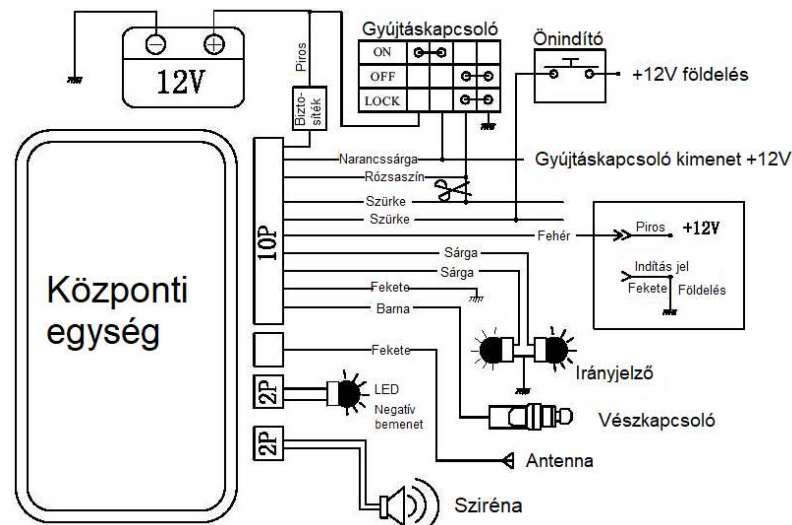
12V

Piros

Biztosíték

Gyújtáskapcsoló

ON

OFF

LOCK

Önindító

+12V földelés

Narancssárga

Gyújtáskapcsoló kimenet +12V

Rózsaszín

Szürke

Szürke

10P

Fehér

Piros

+12V

Indítás jel

Fekete

Földelés

Sárga

Sárga

Fekete

Barna

Központi egység

Fekete

Irányjelző

2P

LED

Negatív bemenet

Vészkapcsoló

Antenna

2P

Sziréna